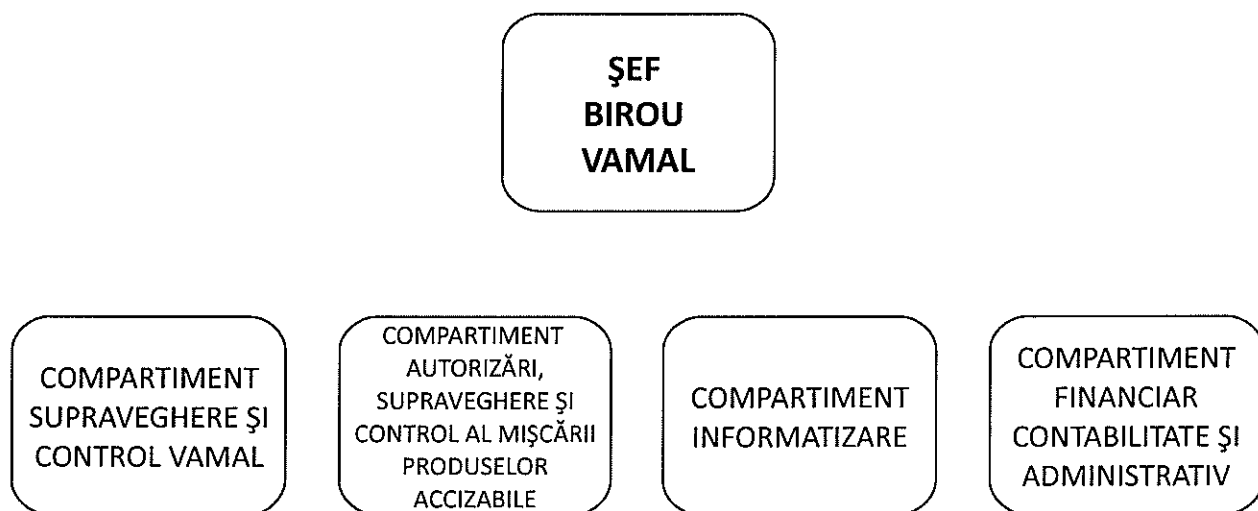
ŞEF
BIROU
VAMAL

COMPARTIMENT SUPRAVEGHERE ŞI CONTROL VAMAL

COMPARTIMENT AUTORIZĂRI, SUPRAVEGHERE ŞI CONTROL AL MIŞCĂRII PRODUSELOR ACCIZABILE

COMPARTIMENT INFORMATIZARE

COMPARTIMENT FINANCIAR CONTABILITATE ŞI ADMINISTRATIV